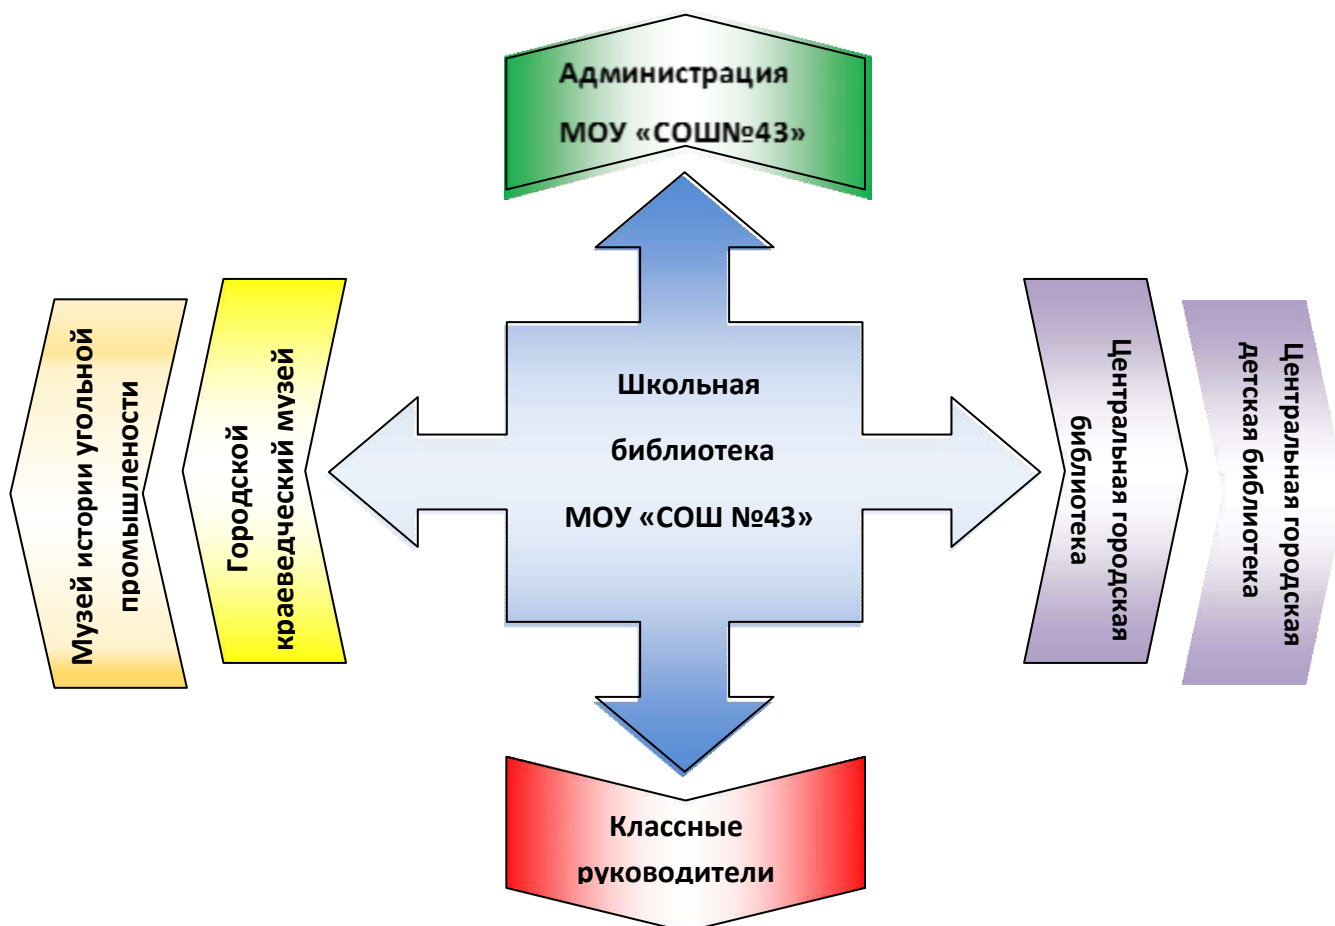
Администрация

МОУ «СОШ№43»

Музей истории угольной промышлености

Городской краеведческий музей

Школьная

библиотека

МОУ «СОШ №43»

Центральная городская библиотека

Центральная городская детская библиотека

Классные

руководители